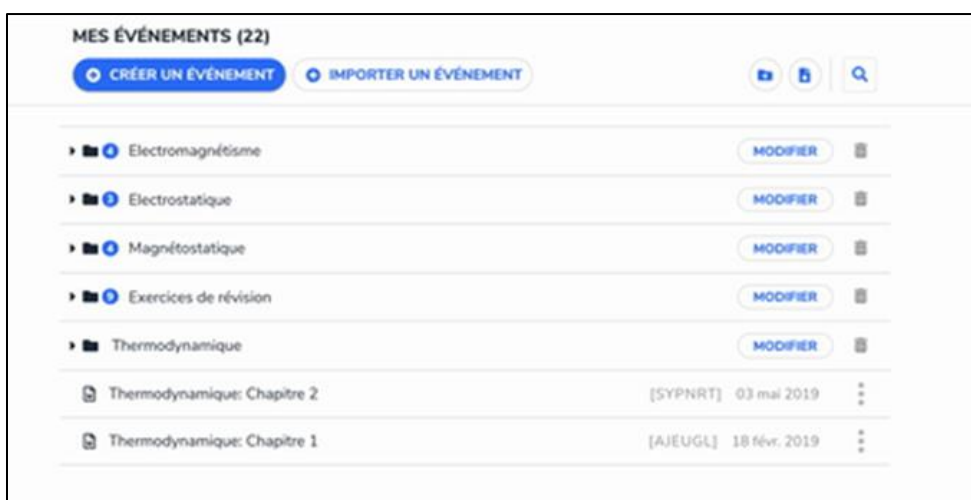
MES ÉVÉNEMENTS (22)

CRÉER UN ÉVÉNEMENT

IMPORTER UN ÉVÉNEMENT

4 Electromagnétisme MODIFIER

3 Electrostatique MODIFIER

4 Magnétostatique MODIFIER

5 Exercices de révision MODIFIER

Thermodynamique MODIFIER

Thermodynamique: Chapitre 2 [SYPNRT] 03 mai 2019

Thermodynamique: Chapitre 1 [AJEUGL] 18 févr. 2019